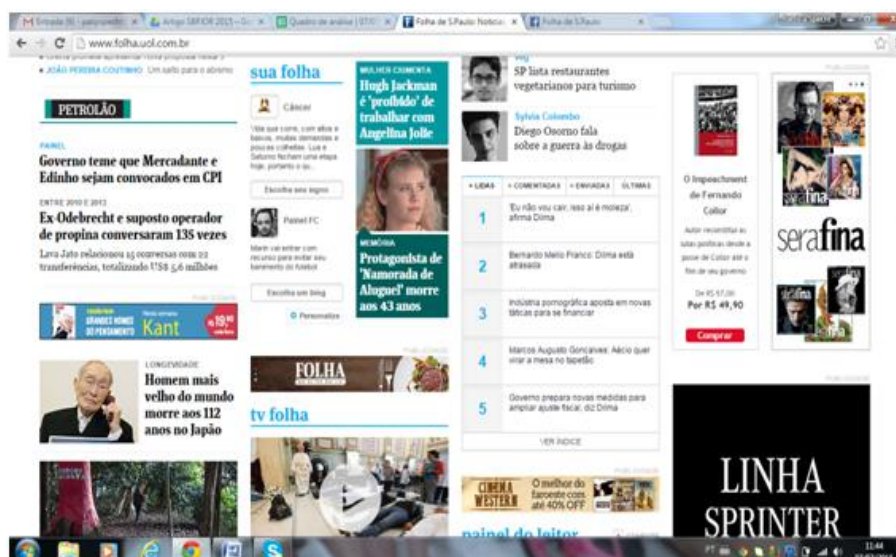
M Entrada (6) - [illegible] × | Artigo SBPJOR 2015 - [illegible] × | Quadro de análise | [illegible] × | Folha de S.Paulo: Notícias × | Folha de S.Paulo ×

www.folha.uol.com.br

JOÃO PEREIRA COUTINHO Um salto para o abismo

PETROLÃO

PAINEL
Governo teme que Mercadante e Edinho sejam convocados em CPI

ENTRE 2010 E 2013
Ex-Odebrecht e suposto operador de propina conversaram 135 vezes

Lava Jato relacionou 15 conversas com 22 transferências, totalizando US$ 5,6 milhões

GRANDES NOMES DO PENSAMENTO Kant

LONGEVIDADE
Homem mais velho do mundo morre aos 112 anos no Japão

sua folha

Câncer
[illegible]

Escolha seu signo

Painel FC
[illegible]

Escolha um blog

Personalize

MULHER CIUMENTA
Hugh Jackman é 'proibido' de trabalhar com Angelina Jolie

MEMÓRIA
Protagonista de 'Namorada de Aluguel' morre aos 43 anos

FOLHA

tv folha

SP lista restaurantes vegetarianos para turismo

Sylvia Colombo
Diego Osorno fala sobre a guerra às drogas

+ LIDAS | + COMENTADAS | + ENVIADAS | ÚLTIMAS

1 'Eu não vou cair, isso aí é moleza', afirma Dilma
2 Bernardo Mello Franco: Dilma está atrasada
3 Indústria pornográfica aposta em novas táticas para se financiar
4 Marcos Augusto Gonçalves: Aécio quer virar a mesa no tapetão
5 Governo prepara novas medidas para ampliar ajuste fiscal, diz Dilma

VER ÍNDICE

CINEMA WESTERN O melhor do faroeste com até 40% OFF

painel do leitor

O Impeachment de Fernando Collor
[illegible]
De R$ 57,00
Por R$ 49,90
Comprar

serafina

LINHA SPRINTER

11:44